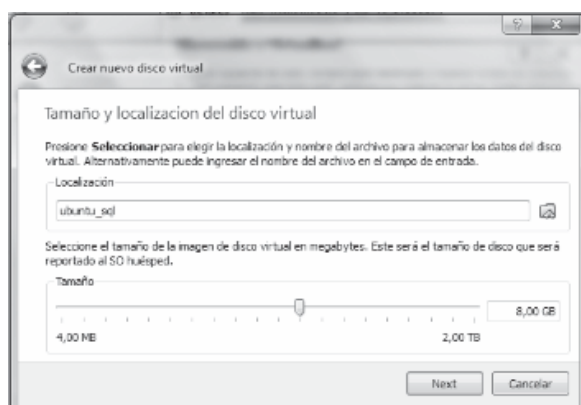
?
x

Crear nuevo disco virtual

Tamaño y localizacion del disco virtual

Presione **Seleccionar** para elegir la localización y nombre del archivo para almacenar los datos del disco virtual. Alternativamente puede ingresar el nombre del archivo en el campo de entrada.

Localización

ubuntu_sql

Seleccione el tamaño de la imagen de disco virtual en megabytes. Este será el tamaño de disco que será reportado al SO huésped.

Tamaño

8,00 GB

4,00 MB

2,00 TB

Next

Cancelar